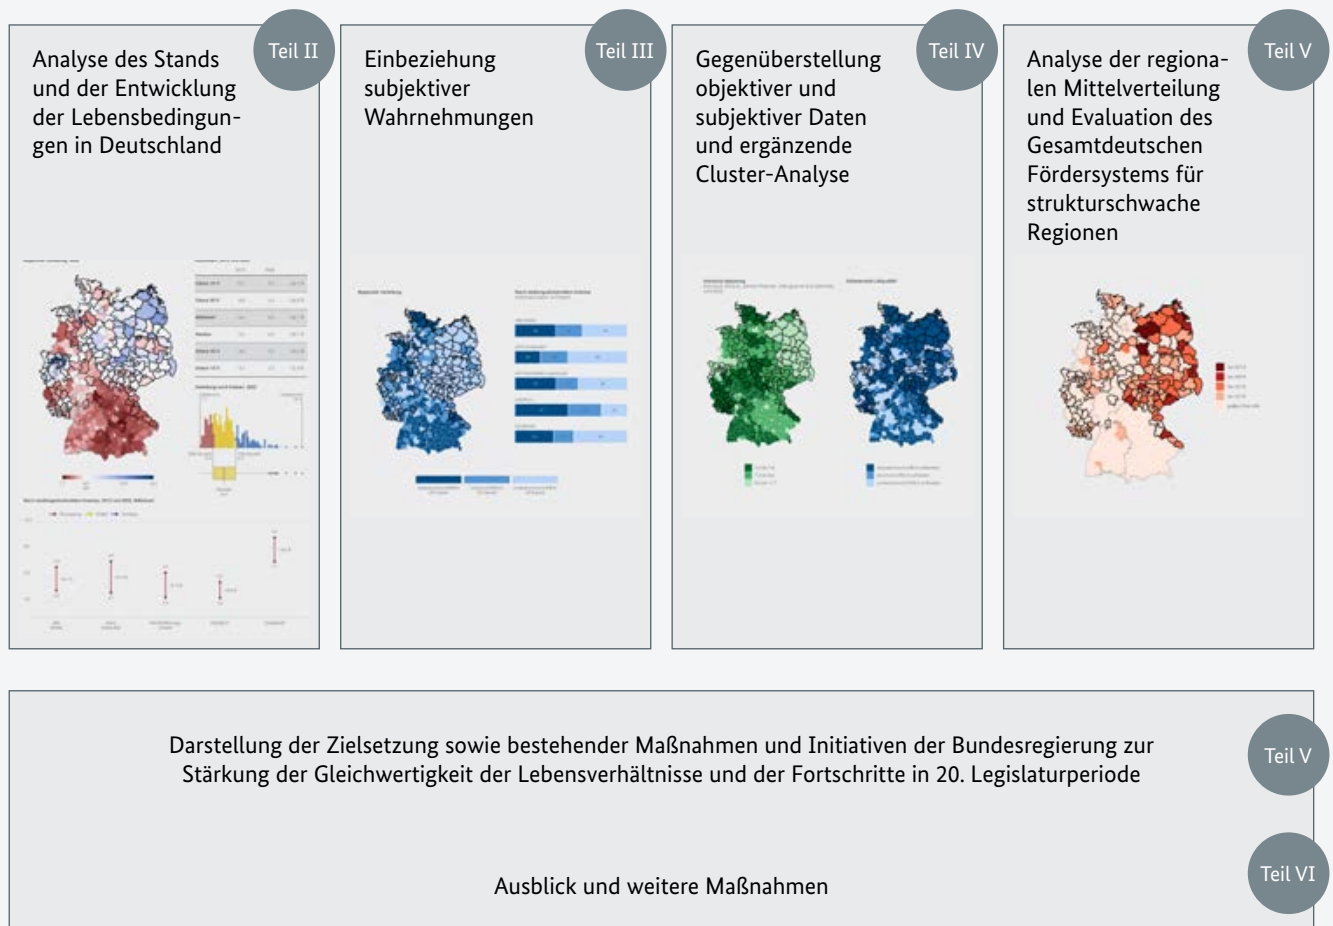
Teil II

Analyse des Stands und der Entwicklung der Lebensbedingungen in Deutschland

Teil III

Einbeziehung subjektiver Wahrnehmungen

Teil IV

Gegenüberstellung objektiver und subjektiver Daten und ergänzende Cluster-Analyse

Teil V

Analyse der regionalen Mittelverteilung und Evaluation des Gesamtdeutschen Fördersystems für strukturschwache Regionen

Darstellung der Zielsetzung sowie bestehender Maßnahmen und Initiativen der Bundesregierung zur Stärkung der Gleichwertigkeit der Lebensverhältnisse und der Fortschritte in 20. Legislaturperiode

Teil V

Ausblick und weitere Maßnahmen

Teil VI